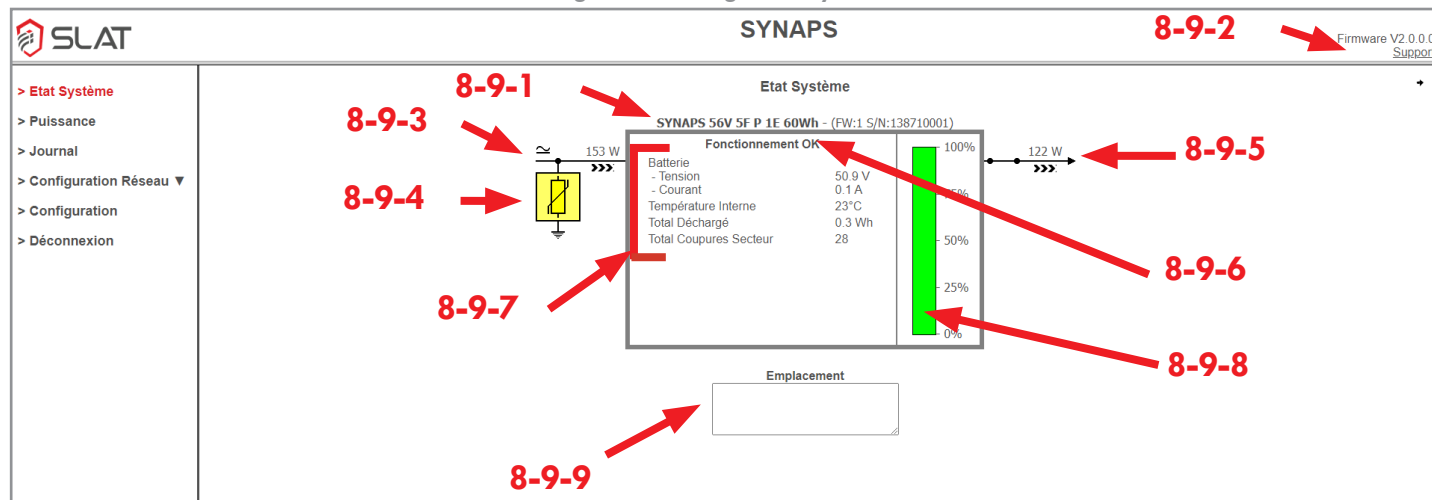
SLAT

SYNAPS

Firmware V2.0.0.0
Suppor

8-9-2

> Etat Système
> Puissance
> Journal
> Configuration Réseau ▼
> Configuration
> Déconnexion

Etat Système

8-9-1

SYNAPS 56V 5F P 1E 60Wh - (FW:1 S/N:138710001)

8-9-3

153 W

Fonctionnement OK

Batterie
- Tension 50.9 V
- Courant 0.1 A
Température Interne 23°C
Total Déchargé 0.3 Wh
Total Coupures Secteur 28

100%
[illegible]5%
50%
25%
0%

122 W

8-9-5

8-9-4

8-9-6

8-9-7

8-9-8

Emplacement

8-9-9